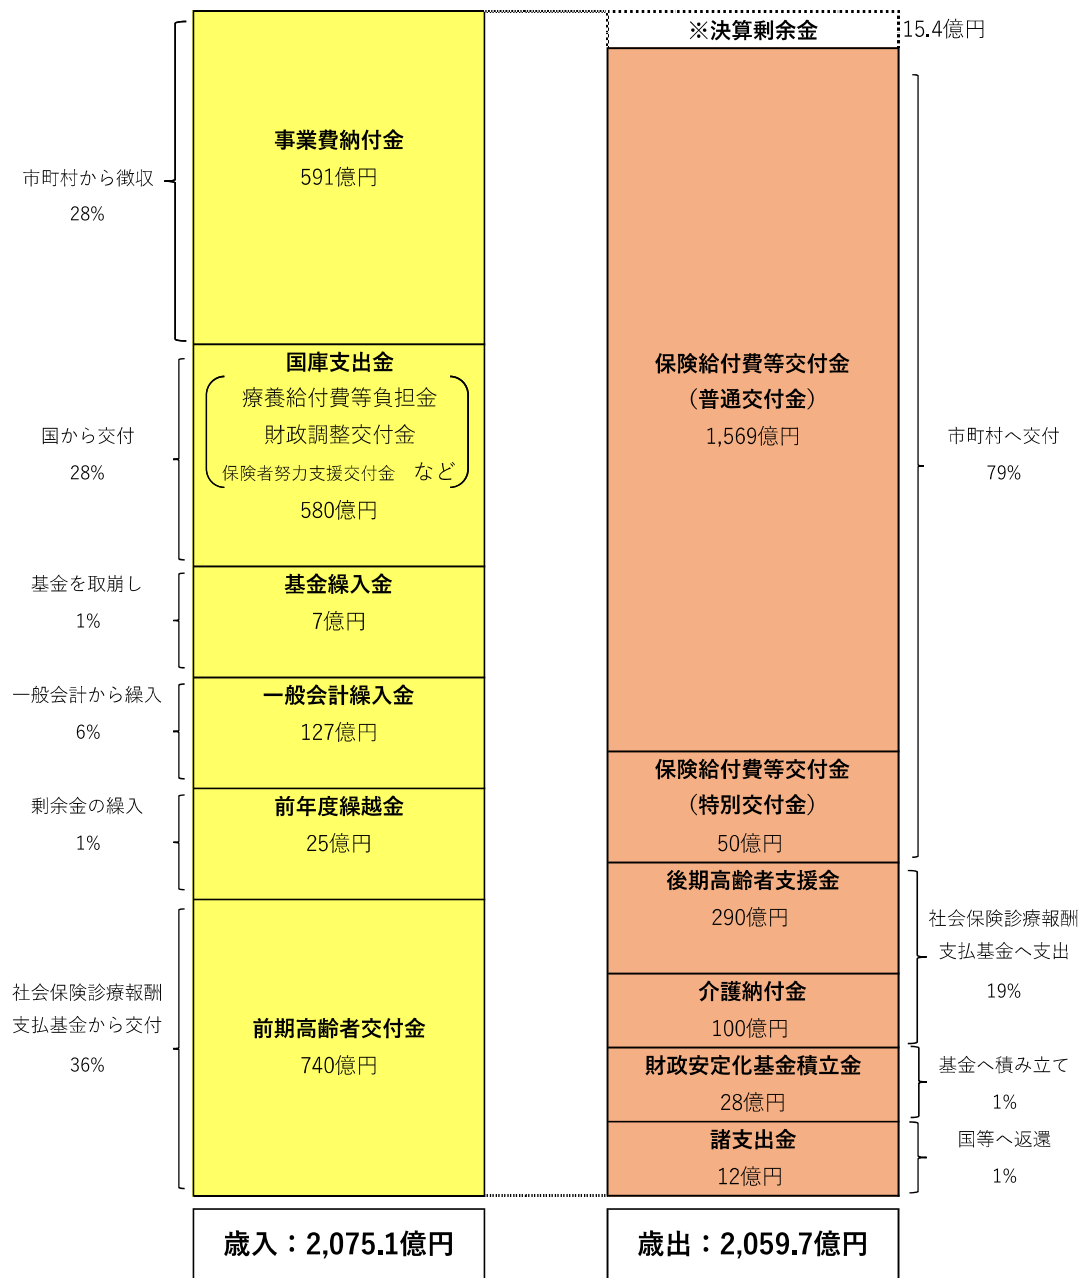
市町村から徴収
28%

事業費納付金
591億円

国から交付
28%

国庫支出金
療養給付費等負担金
財政調整交付金
保険者努力支援交付金　など
580億円

基金を取崩し
1%

基金繰入金
7億円

一般会計から繰入
6%

一般会計繰入金
127億円

剰余金の繰入
1%

前年度繰越金
25億円

社会保険診療報酬
支払基金から交付
36%

前期高齢者交付金
740億円

歳入：2,075.1億円

※決算剰余金
15.4億円

保険給付費等交付金
（普通交付金）
1,569億円

保険給付費等交付金
（特別交付金）
50億円

市町村へ交付
79%

後期高齢者支援金
290億円

介護納付金
100億円

社会保険診療報酬
支払基金へ支出
19%

財政安定化基金積立金
28億円

基金へ積み立て
1%

諸支出金
12億円

国等へ返還
1%

歳出：2,059.7億円